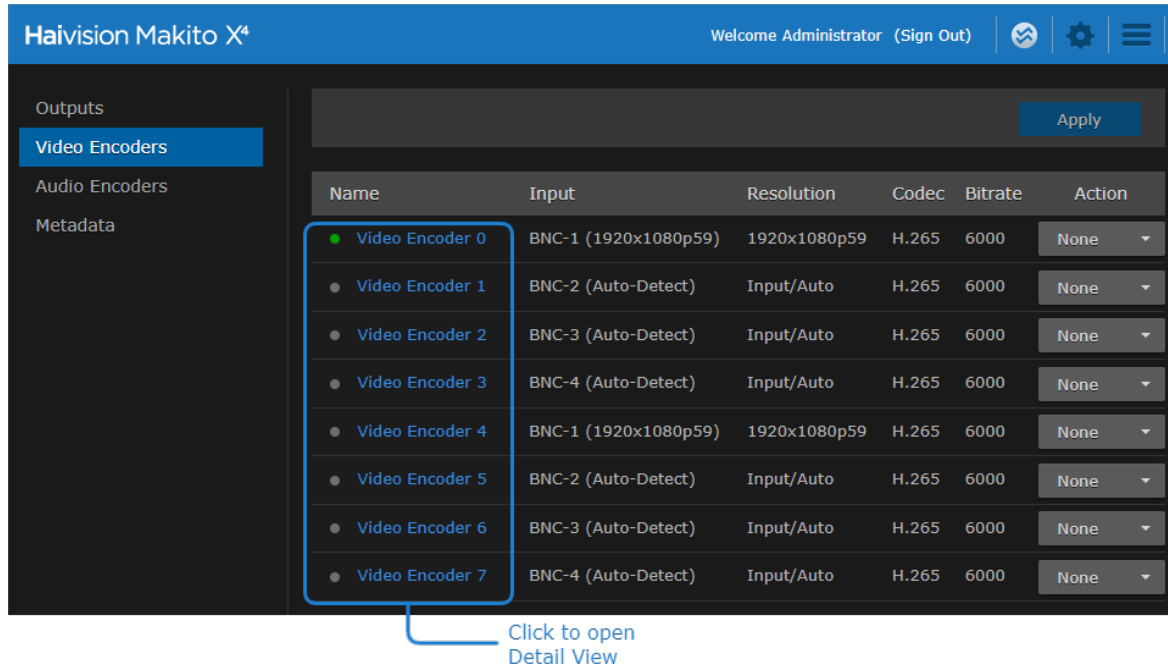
Haivision Makito X⁴

Welcome Administrator (Sign Out)

Outputs
Video Encoders
Audio Encoders
Metadata

Apply

| Name | Input | Resolution | Codec | Bitrate | Action |
|---|---|---|---|---|---|
| Video Encoder 0 | BNC-1 (1920x1080p59) | 1920x1080p59 | H.265 | 6000 | None |
| Video Encoder 1 | BNC-2 (Auto-Detect) | Input/Auto | H.265 | 6000 | None |
| Video Encoder 2 | BNC-3 (Auto-Detect) | Input/Auto | H.265 | 6000 | None |
| Video Encoder 3 | BNC-4 (Auto-Detect) | Input/Auto | H.265 | 6000 | None |
| Video Encoder 4 | BNC-1 (1920x1080p59) | 1920x1080p59 | H.265 | 6000 | None |
| Video Encoder 5 | BNC-2 (Auto-Detect) | Input/Auto | H.265 | 6000 | None |
| Video Encoder 6 | BNC-3 (Auto-Detect) | Input/Auto | H.265 | 6000 | None |
| Video Encoder 7 | BNC-4 (Auto-Detect) | Input/Auto | H.265 | 6000 | None |

Click to open Detail View